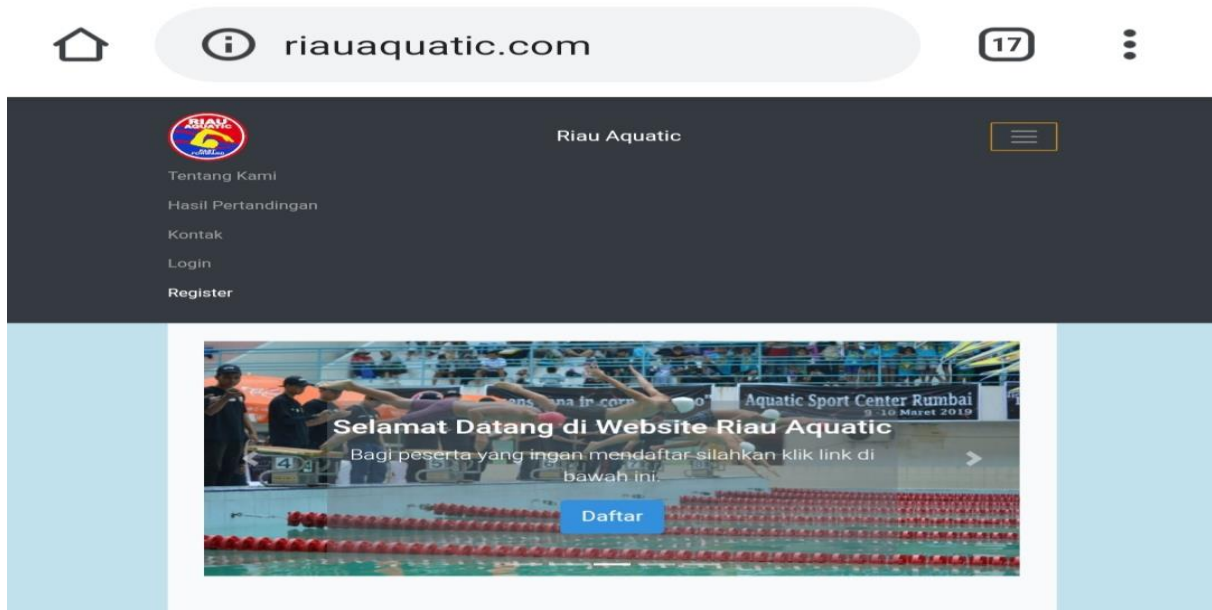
riauaquatic.com

17

RIAU AQUATIC

Riau Aquatic

Tentang Kami

Hasil Pertandingan

Kontak

Login

Register

Aquatic Sport Center Rumbai
9-10 Maret 2019

Selamat Datang di Website Riau Aquatic

Bagi peserta yang ingan mendaftar silahkan klik link di bawah ini.

Daftar